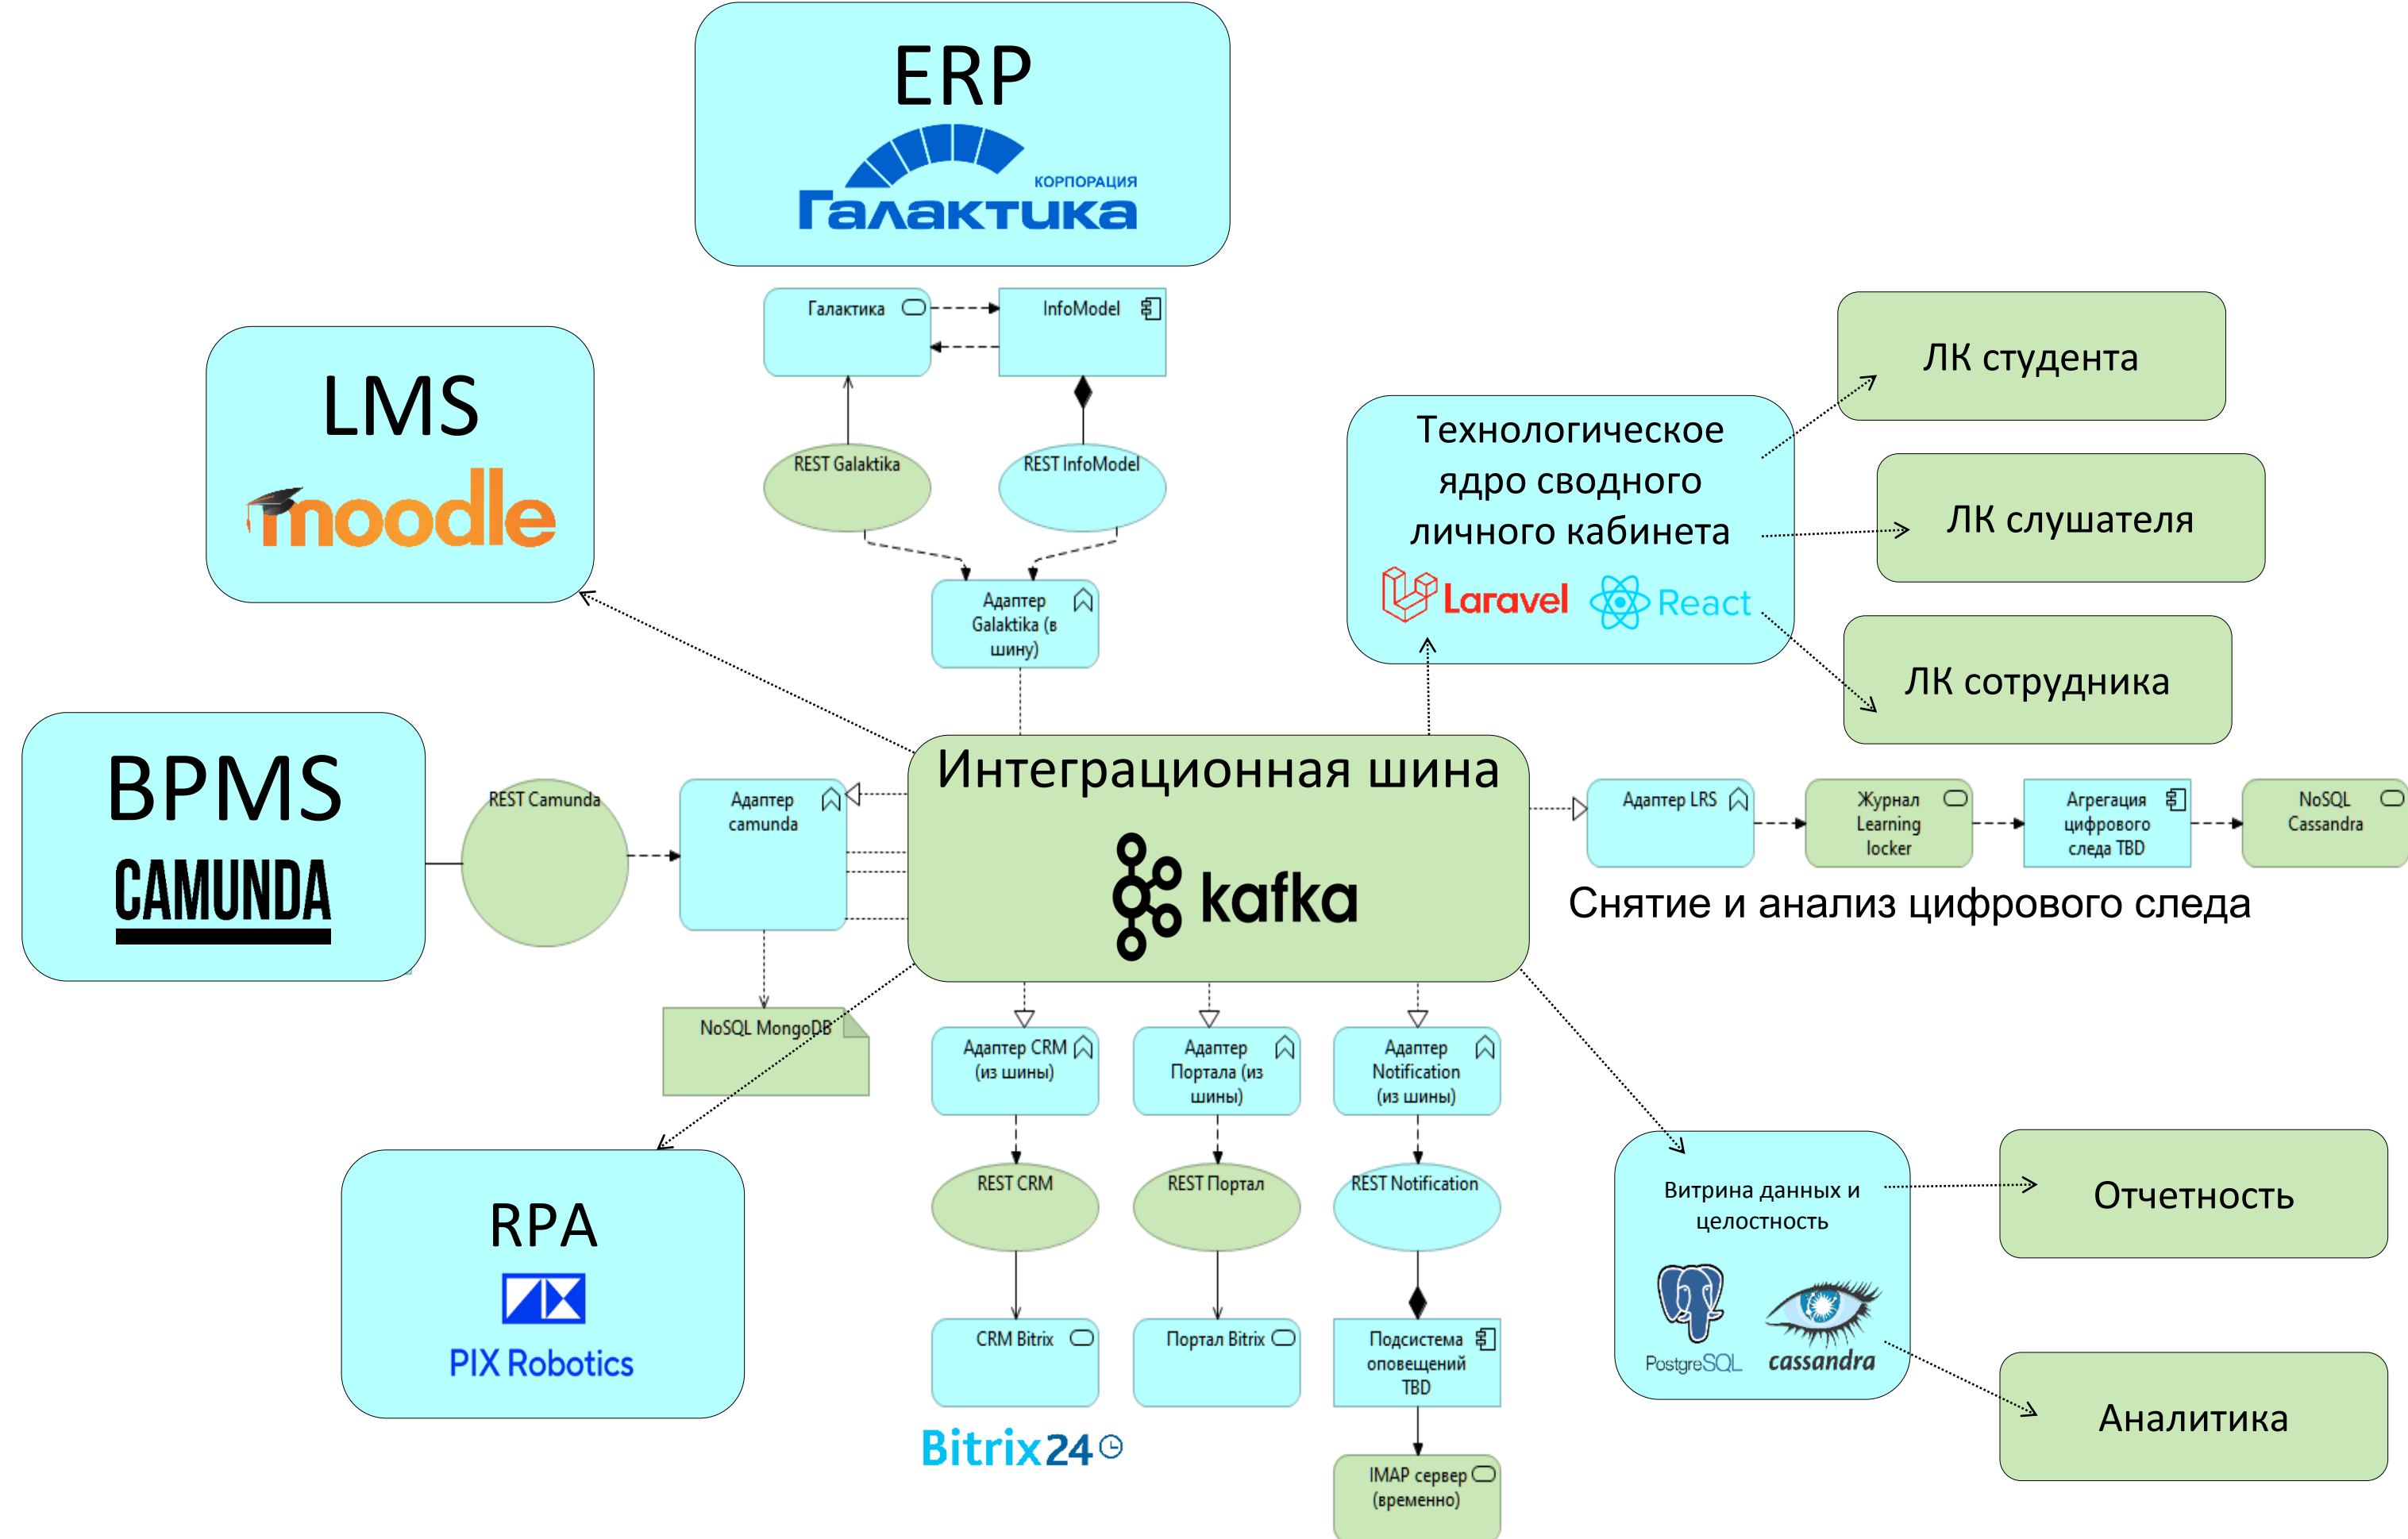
ERP
КОРПОРАЦИЯ
Галактика

Галактика
InfoModel
REST Galaktika
REST InfoModel
Адаптер Galaktika (в шину)

LMS
moodle

Технологическое ядро сводного личного кабинета
Laravel
React

ЛК студента
ЛК слушателя
ЛК сотрудника

BPMS
CAMUNDA
REST Camunda
Адаптер camunda
NoSQL MongoDB

Интеграционная шина
kafka

Адаптер LRS
Журнал Learning locker
Агрегация цифрового следа TBD
NoSQL Cassandra
Снятие и анализ цифрового следа

Адаптер CRM (из шины)
Адаптер Портала (из шины)
Адаптер Notification (из шины)
REST CRM
REST Портал
REST Notification
CRM Bitrix
Портал Bitrix
Подсистема оповещений TBD
IMAP сервер (временно)
Bitrix24

RPA
PIX Robotics

Витрина данных и целостность
PostgreSQL
cassandra
Отчетность
Аналитика